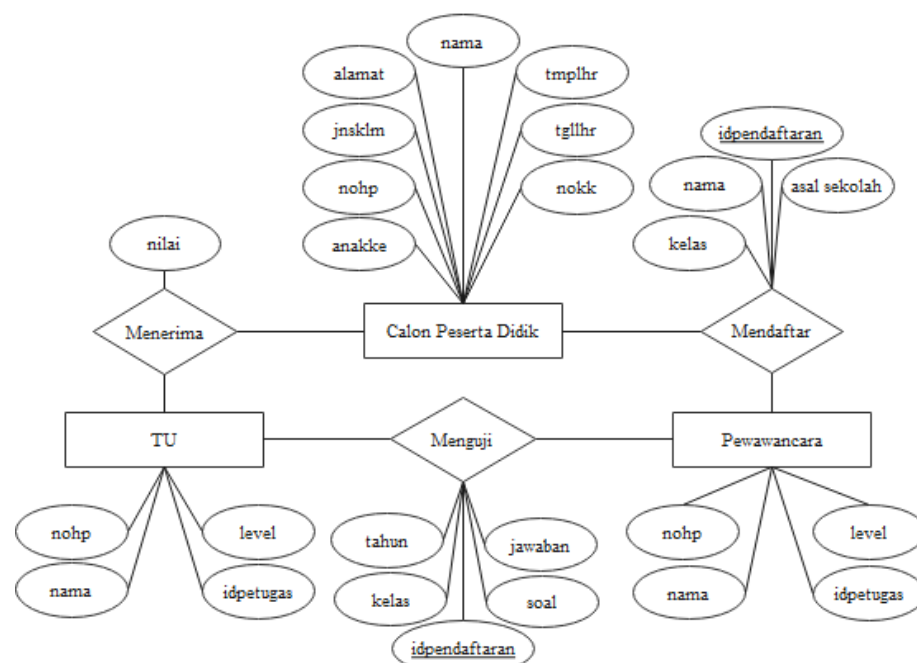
nama

alamat

tmplhr

jnsklm

tgllhr

idpendaftaran

nohp

nokk

nama

asal sekolah

nilai

anakke

kelas

Menerima

Calon Peserta Didik

Mendaftar

TU

Menguji

Pewawancara

nohp

level

tahun

jawaban

nohp

level

nama

idpetugas

kelas

soal

nama

idpetugas

idpendaftaran